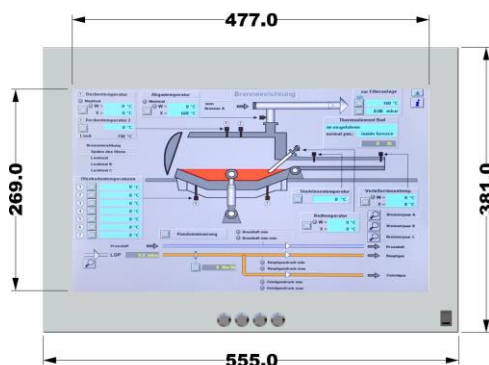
477.0

269.0

381.0

555.0

Brenneinrichtung

zur Filteranlage

100 °C

0.00 mbar

Thermoelement Bad

Abgastemperatur

Ofentemperatur

°C

Brenner A

Brenner B

Brenner C

Frischluft

Restgas

Zerstaeuber

LOP

Tauchtemperatur

Badtemperatur

Verteilertemperatur

Rinnenheizung

Brennluft min

Brennluft max

Restgasdruck min

Restgasdruck max

Gasdruck min

Gasdruck max